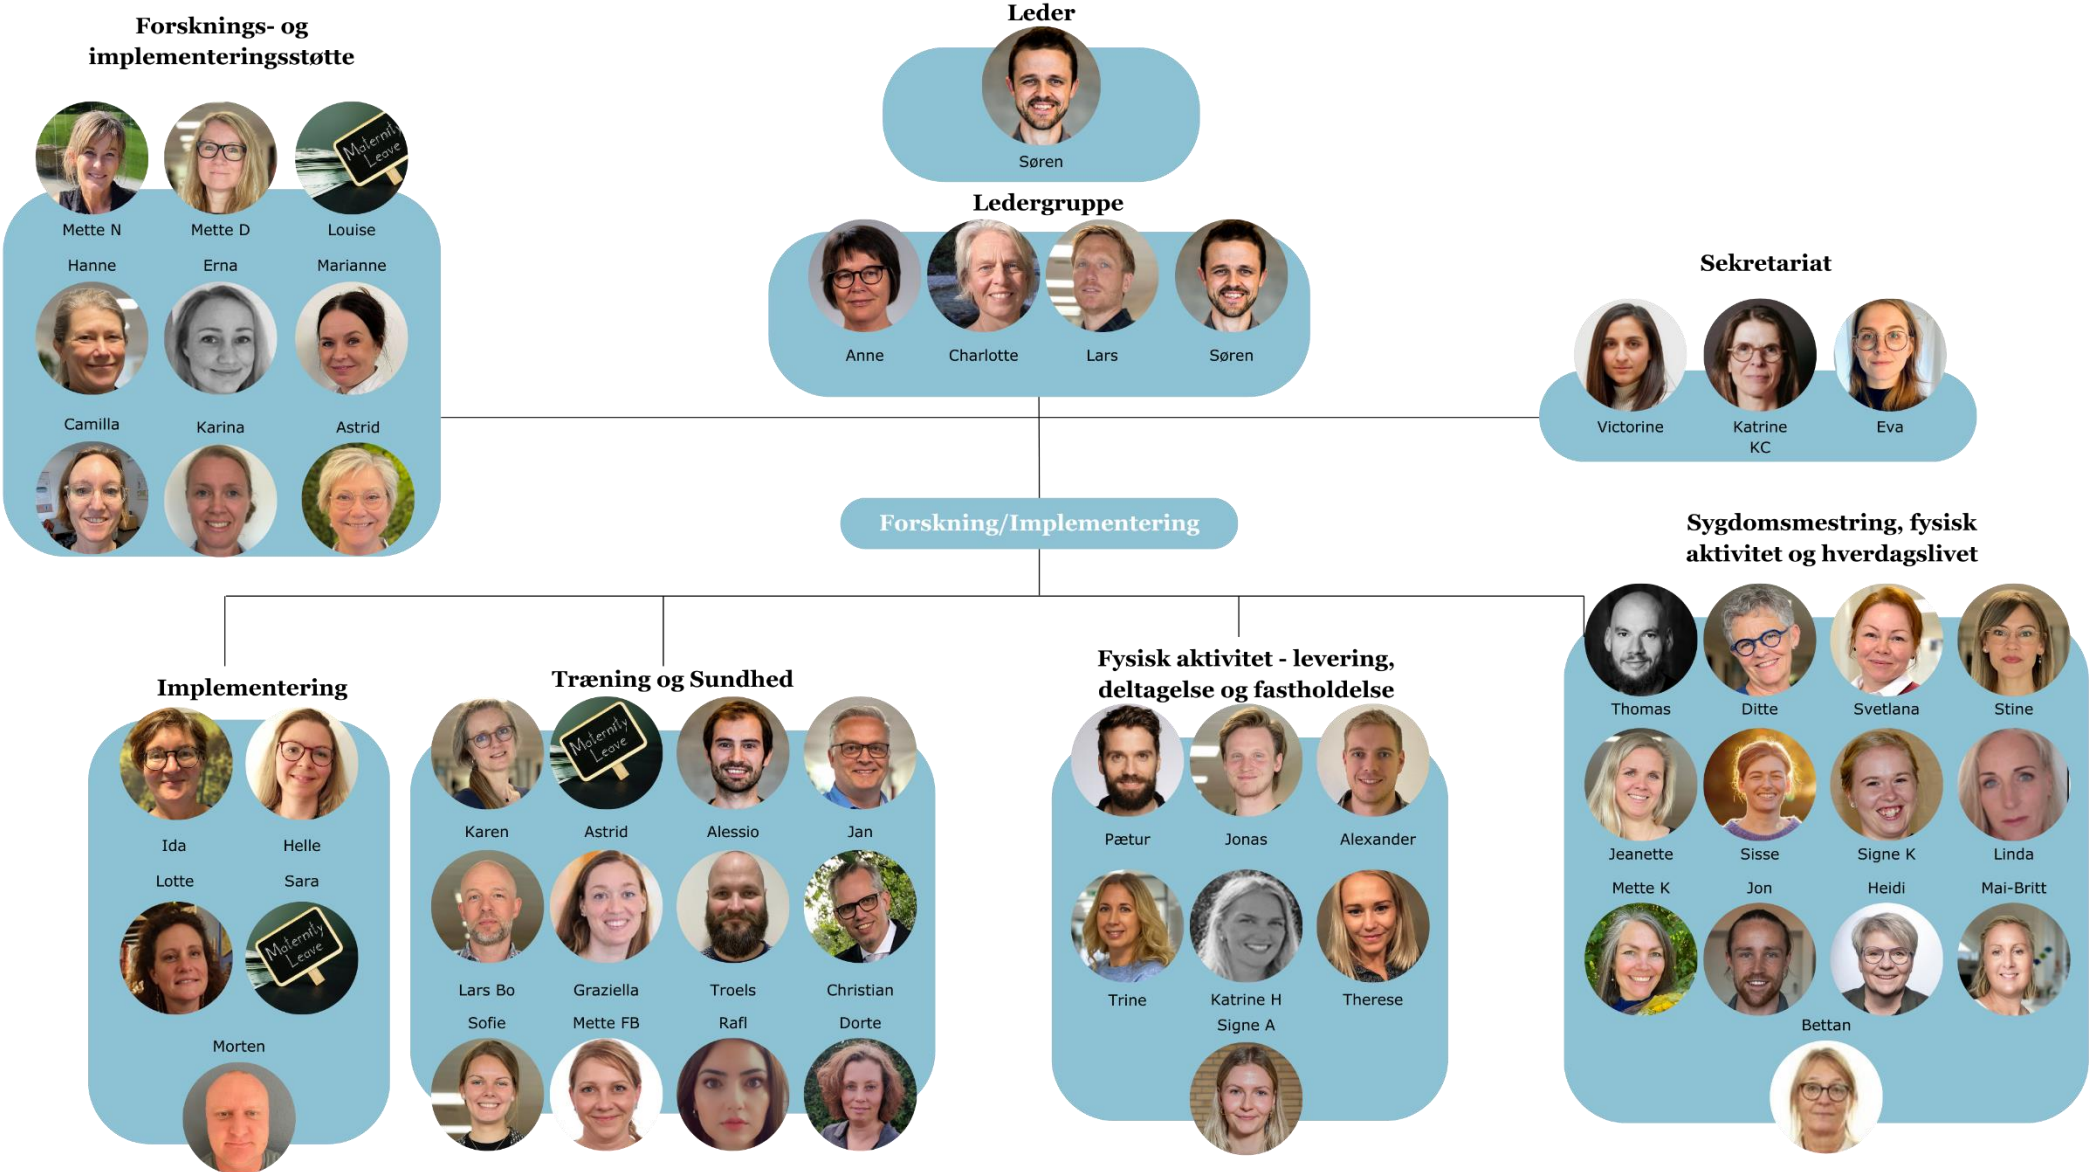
Forsknings- og implementeringsstøtte

Maternity Leave

Mette N Mette D Louise

Hanne Erna Marianne

Camilla Karina Astrid

Leder

Søren

Ledergruppe

Anne Charlotte Lars Søren

Sekretariat

Victorine Katrine KC Eva

Forskning/Implementering

Sygdomsmestring, fysisk aktivitet og hverdagslivet

Thomas Ditte Svetlana Stine

Jeanette Sisse Signe K Linda

Mette K Jon Heidi Mai-Britt

Bettan

Implementering

Maternity Leave

Ida Helle

Lotte Sara

Morten

Træning og Sundhed

Maternity Leave

Karen Astrid Alessio Jan

Lars Bo Graziella Troels Christian

Sofie Mette FB Rafl Dorte

Fysisk aktivitet - levering, deltagelse og fastholdelse

Pætur Jonas Alexander

Trine Katrine H Therese

Signe A